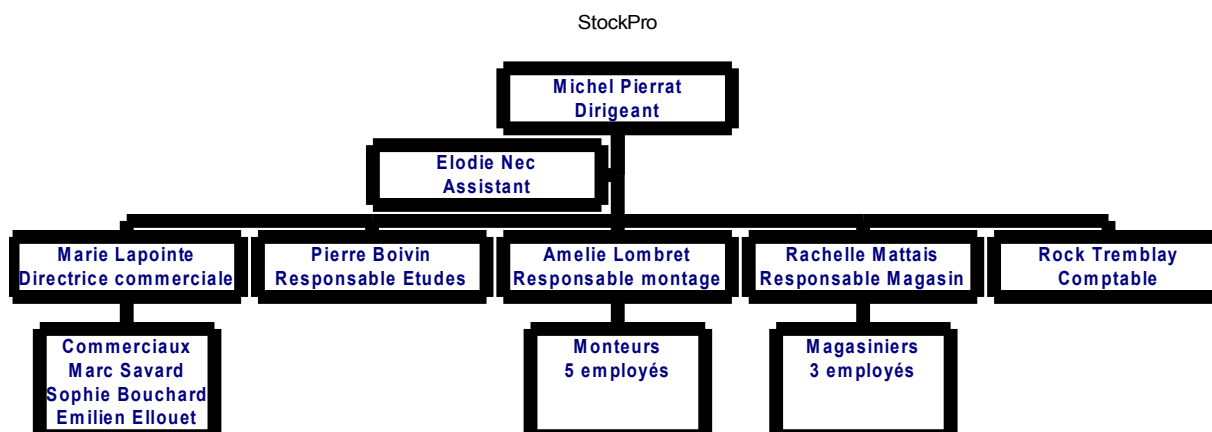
StockPro

Michel Pierrat
Dirigeant

Elodie Nec
Assistant

Marie Lapointe
Directrice commerciale

Pierre Boivin
Responsable Etudes

Amelie Lombret
Responsable montage

Rachelle Mattais
Responsable Magasin

Rock Tremblay
Comptable

Commerciaux
Marc Savard
Sophie Bouchard
Emilien Ellouet

Monteurs
5 employés

Magasiniers
3 employés